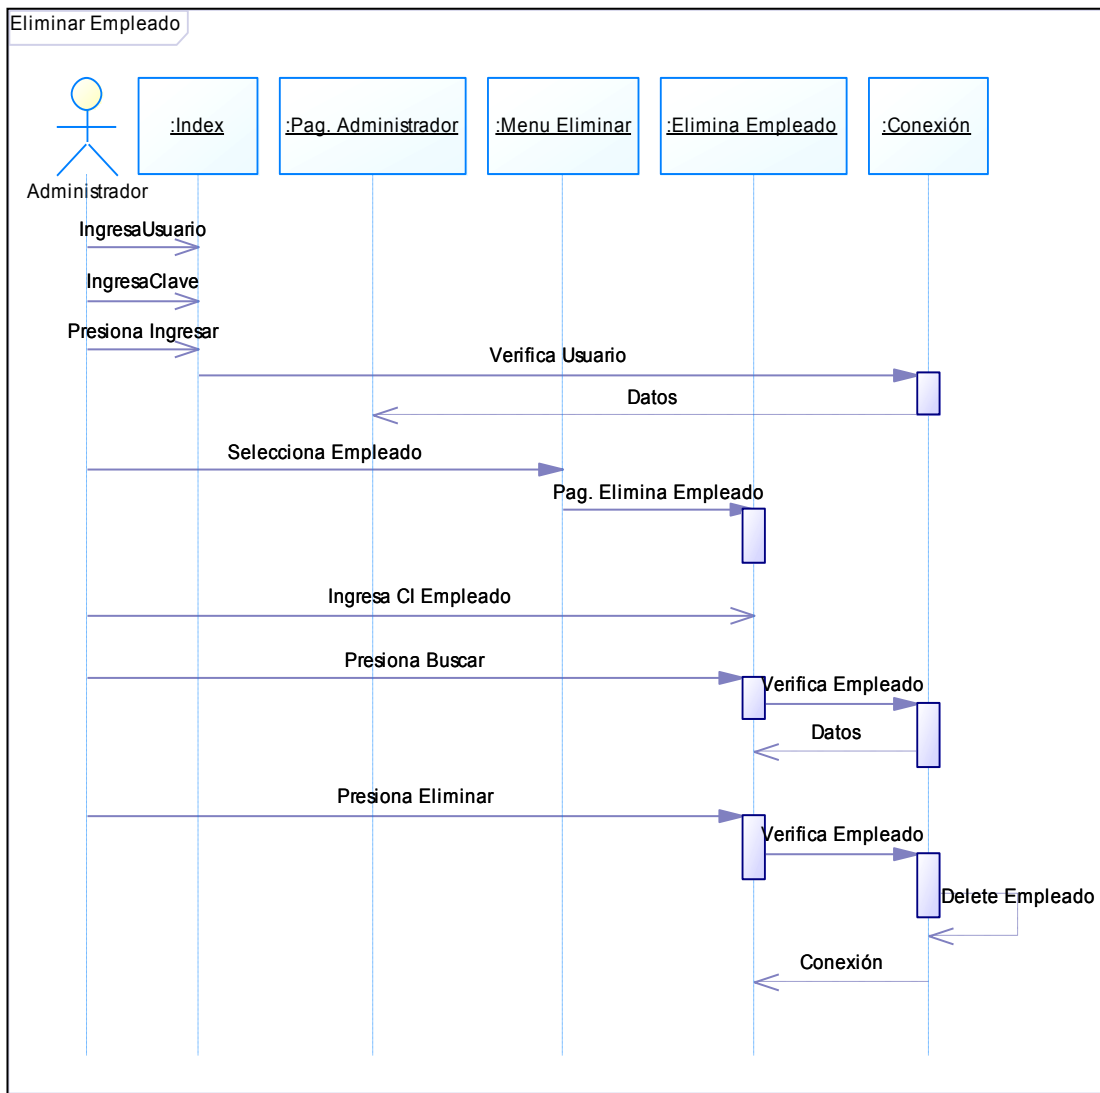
Eliminar Empleado

Administrador

:Index

:Pag. Administrador

:Menu Eliminar

:Elimina Empleado

:Conexión

IngresaUsuario

IngresaClave

Presiona Ingresar

Verifica Usuario

Datos

Selecciona Empleado

Pag. Elimina Empleado

Ingresa CI Empleado

Presiona Buscar

Verifica Empleado

Datos

Presiona Eliminar

Verifica Empleado

Delete Empleado

Conexión